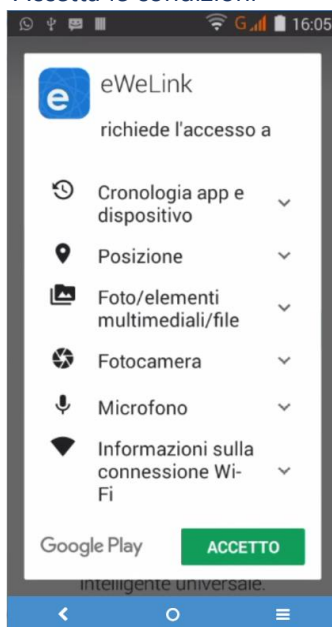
Accetta le condizioni.

G 16:05

eWeLink
richiede l'accesso a

Cronologia app e dispositivo

Posizione

Foto/elementi multimediali/file

Fotocamera

Microfono

Informazioni sulla connessione Wi-Fi

Google Play
ACCETTO

intelligente universale.